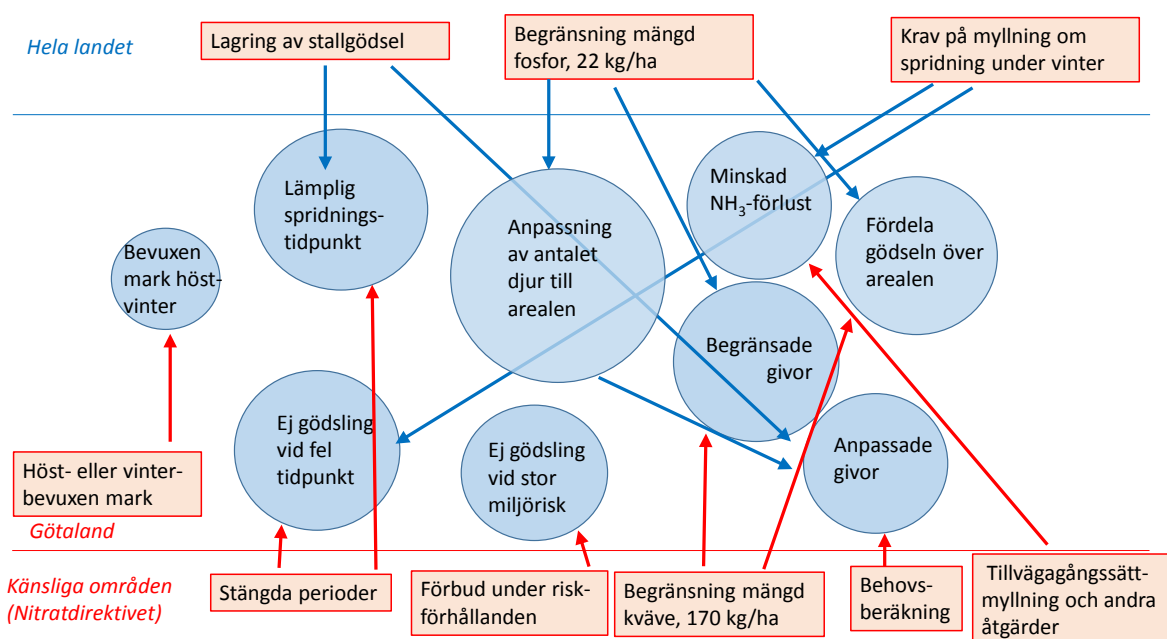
Hela landet

Lagring av stallgödsel

Begränsning mängd fosfor, 22 kg/ha

Krav på myllning om spridning under vinter

Lämplig spridningstidpunkt

Anpassning av antalet djur till arealen

Minskad $NH_3$-förlust

Fördela gödseln över arealen

Bevuxen mark höst-vinter

Begränsade givor

Ej gödsling vid fel tidpunkt

Ej gödsling vid stor miljörisk

Anpassade givor

Höst- eller vinterbevuxen mark

Götaland

Känsliga områden (Nitratdirektivet)

Stängda perioder

Förbud under riskförhållanden

Begränsning mängd kväve, 170 kg/ha

Behovsberäkning

Tillvägagångssätt myllning och andra åtgärder